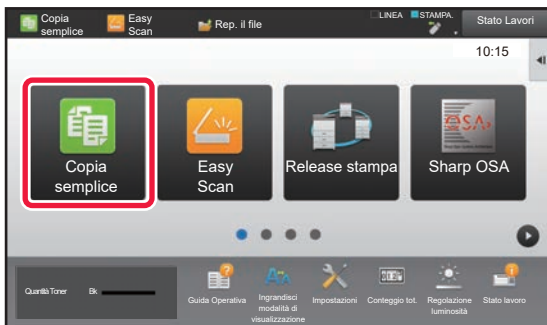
Copia semplice
Easy Scan
Rep. il file
LINEA
STAMPA.
Stato Lavori
10:15

Copia semplice
Easy Scan
Release stampa
Sharp OSA

Quantità Toner
Bk
Guida Operativa
Ingrandisci modalità di visualizzazione
Impostazioni
Conteggio tot.
Regolazione luminosità
Stato lavoro